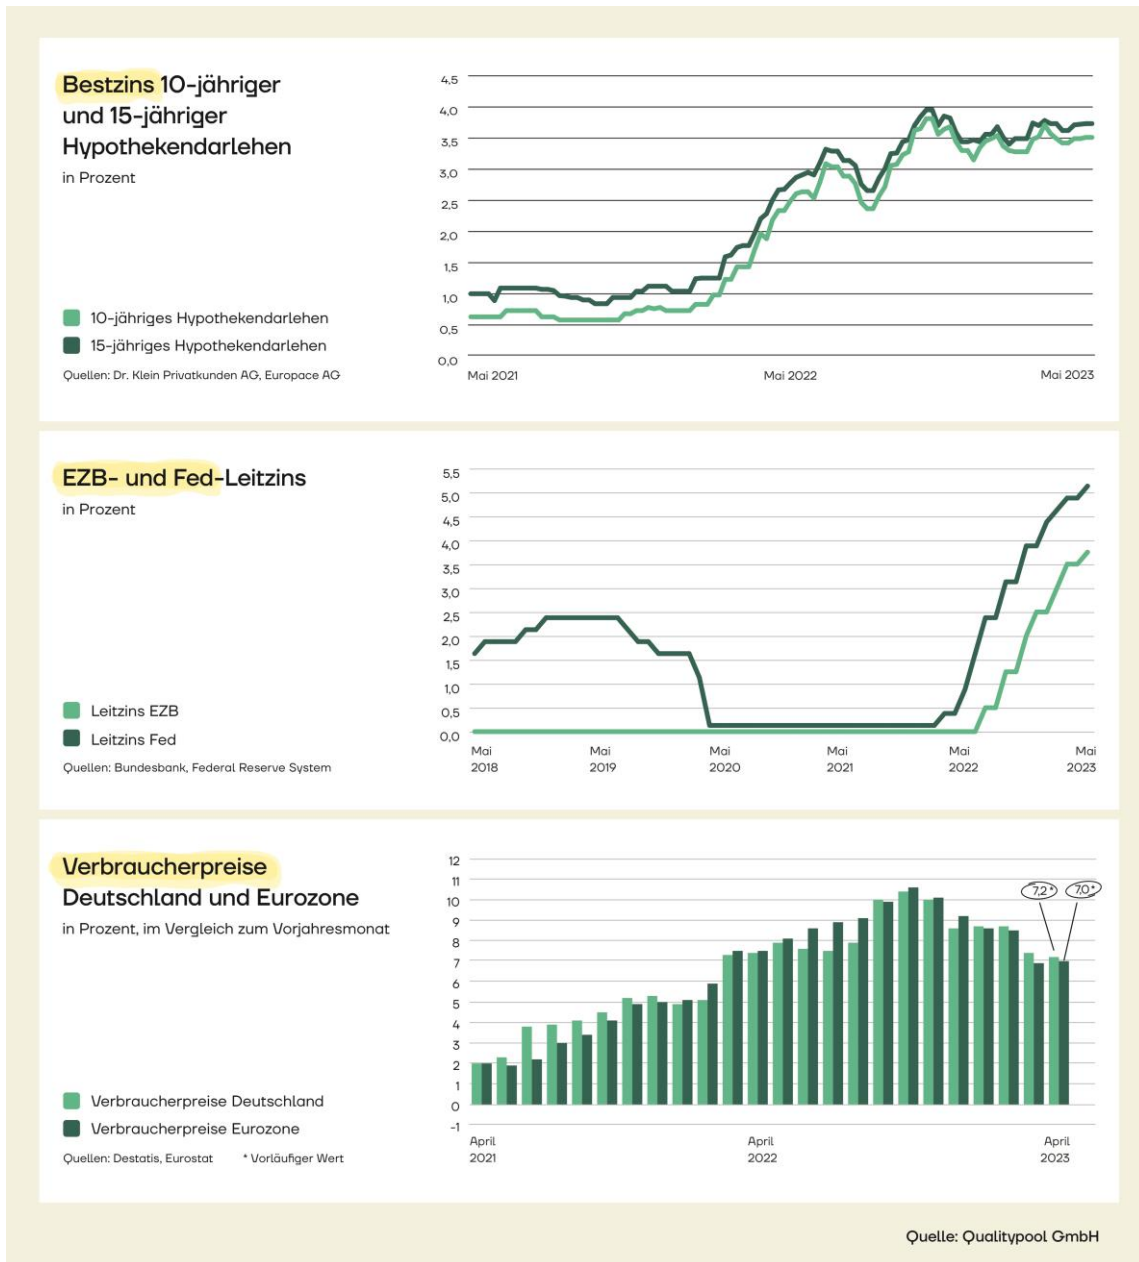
Bestzins 10-jähriger und 15-jähriger Hypothekendarlehen
in Prozent

10-jähriges Hypothekendarlehen
15-jähriges Hypothekendarlehen
Quellen: Dr. Klein Privatkunden AG, Europace AG

4,5
4,0
3,5
3,0
2,5
2,0
1,5
1,0
0,5
0,0
Mai 2021
Mai 2022
Mai 2023

EZB- und Fed-Leitzins
in Prozent

Leitzins EZB
Leitzins Fed
Quellen: Bundesbank, Federal Reserve System

5,5
5,0
4,5
4,0
3,5
3,0
2,5
2,0
1,5
1,0
0,5
0,0
Mai 2018
Mai 2019
Mai 2020
Mai 2021
Mai 2022
Mai 2023

Verbraucherpreise Deutschland und Eurozone
in Prozent, im Vergleich zum Vorjahresmonat

Verbraucherpreise Deutschland
Verbraucherpreise Eurozone
Quellen: Destatis, Eurostat * Vorläufiger Wert

12
11
10
9
8
7
6
5
4
3
2
1
0
-1
7,2*
7,0*
April 2021
April 2022
April 2023

Quelle: Qualitypool GmbH